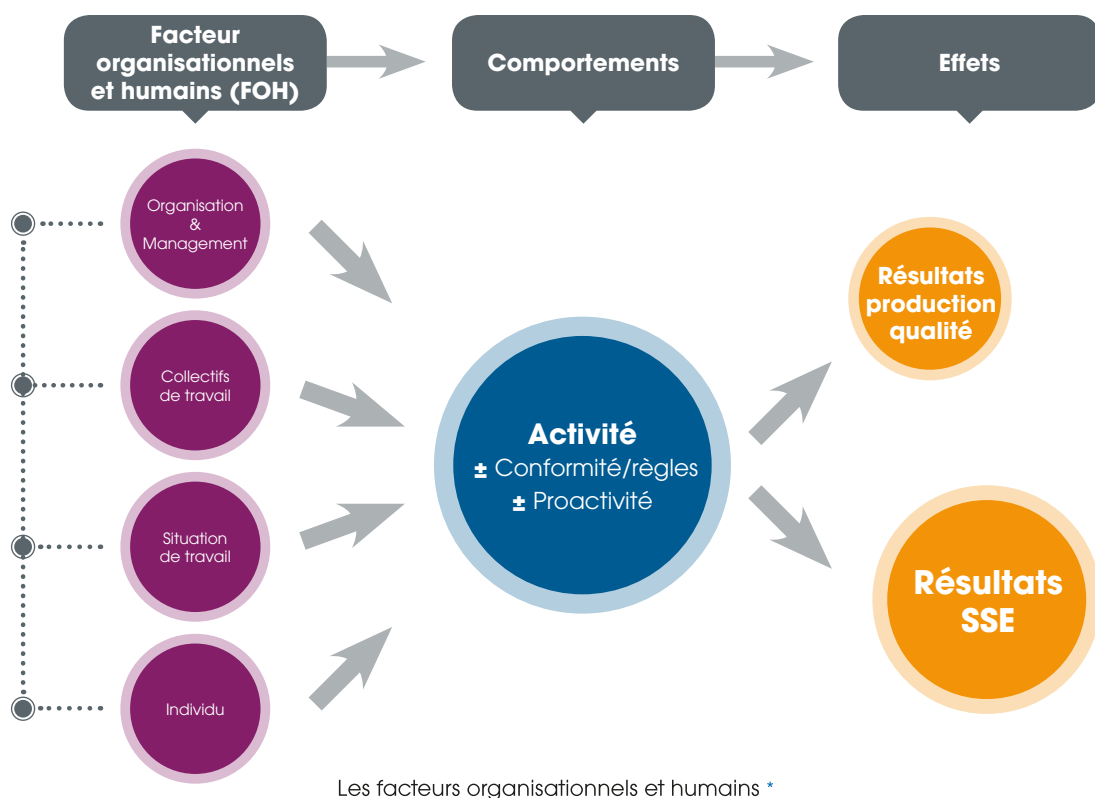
Facteur organisationnels et humains (FOH)

Comportements

Effets

Organisation & Management

Collectifs de travail

Situation de travail

Individu

Activité
± Conformité/règles
± Proactivité

Résultats production qualité

Résultats SSE

Les facteurs organisationnels et humains *